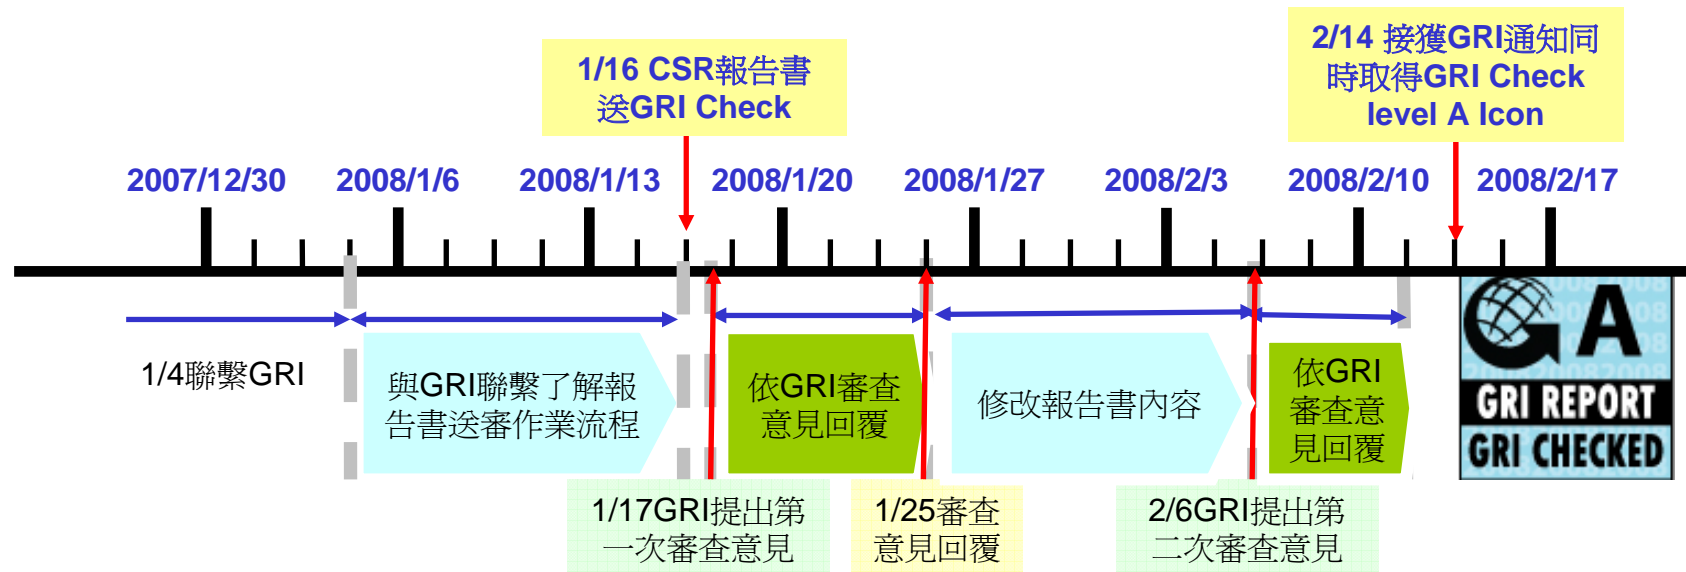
1/16 CSR報告書送GRI Check

2/14 接獲GRI通知同時取得GRI Check level A Icon

2007/12/30 2008/1/6 2008/1/13 2008/1/20 2008/1/27 2008/2/3 2008/2/10 2008/2/17

1/4聯繫GRI

與GRI聯繫了解報告書送審作業流程

依GRI審查意見回覆

修改報告書內容

依GRI審查意見回覆

A
2008 2008 2008
GRI REPORT
GRI CHECKED

1/17GRI提出第一次審查意見

1/25審查意見回覆

2/6GRI提出第二次審查意見